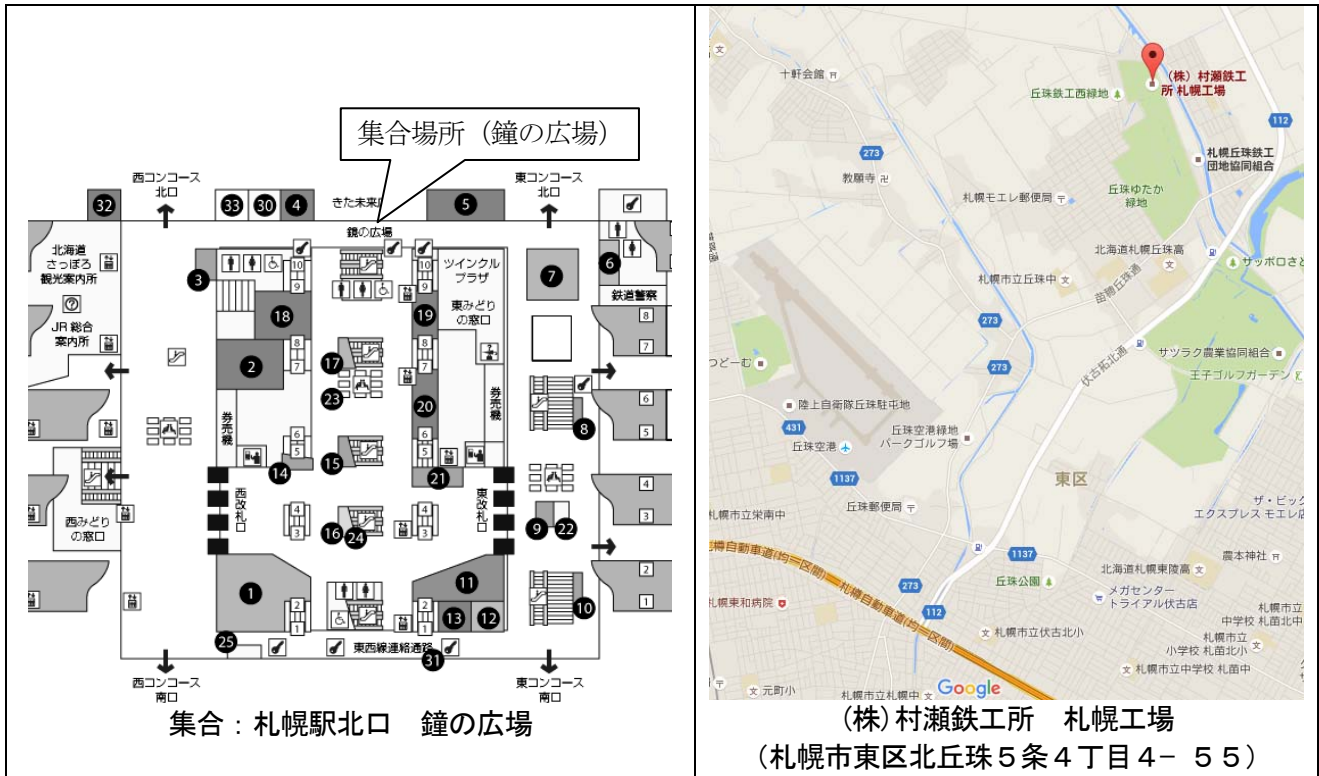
集合場所（鐘の広場）

西コンコース北口

東コンコース北口

32 33 30 4 きた未来 5

鐘の広場

北海道さっぽろ観光案内所

JR総合案内所

3 18 2 17 23 15 14 16 24 1 25 19 20 21 11 13 12 31 7 6 8 9 22 10

10 9 8 7 6 5 4 3 2 1

ツインクルプラザ

東みどりの窓口

鉄道警察

8 7 6 5 4 3 2 1

券売機

券売機

西改札口

東改札口

4 3 4 3

西みどりの窓口

東西線連絡通路

西コンコース南口

東コンコース南口

集合：札幌駅北口　鐘の広場

十軒会館

(株) 村瀬鉄工所 札幌工場

丘珠鉄工西緑地

112

273

教願寺

札幌モエレ郵便局

札幌丘珠鉄工団地協同組合

丘珠ゆたか緑地

北海道札幌丘珠高

サッポロさと

札幌市立丘珠中

苗穂丘珠通

伏古拓北通

273

273

つどーむ

サツラク農業協同組合

王子ゴルフガーデン

陸上自衛隊丘珠駐屯地

431

丘珠空港

丘珠空港緑地パークゴルフ場

1137

東区

丘珠郵便局

札幌市立栄南中

ザ・ビッグエクスプレス モエレ店

1137

札樽自動車道(均一区間)

札樽自動車道(均一区間)

農本神社

273

丘珠公園

北海道札幌東陵高

メガセンタートライアル伏古店

札幌東和病院

112

札幌市立伏古北小

札幌市立中学校 札苗中

札幌市立小学校 札苗北小

札幌市立中学校 札苗中

元町小

札幌市立札幌中

Google

(株)村瀬鉄工所　札幌工場
（札幌市東区北丘珠５条４丁目４－５５）